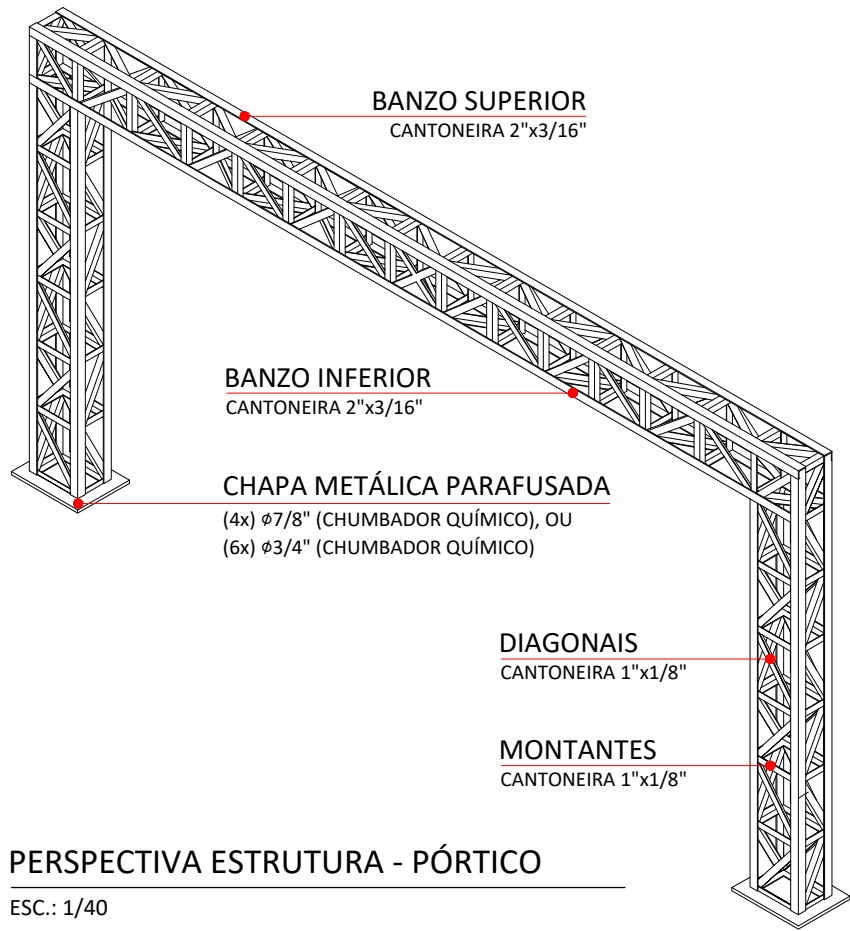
BANZO SUPERIOR
CANTONEIRA 2"x3/16"

BANZO INFERIOR
CANTONEIRA 2"x3/16"

CHAPA METÁLICA PARAFUSADA
(4x) $\phi$7/8" (CHUMBADOR QUÍMICO), OU
(6x) $\phi$3/4" (CHUMBADOR QUÍMICO)

DIAGONAIS
CANTONEIRA 1"x1/8"

MONTANTES
CANTONEIRA 1"x1/8"

PERSPECTIVA ESTRUTURA - PÓRTICO
ESC.: 1/40